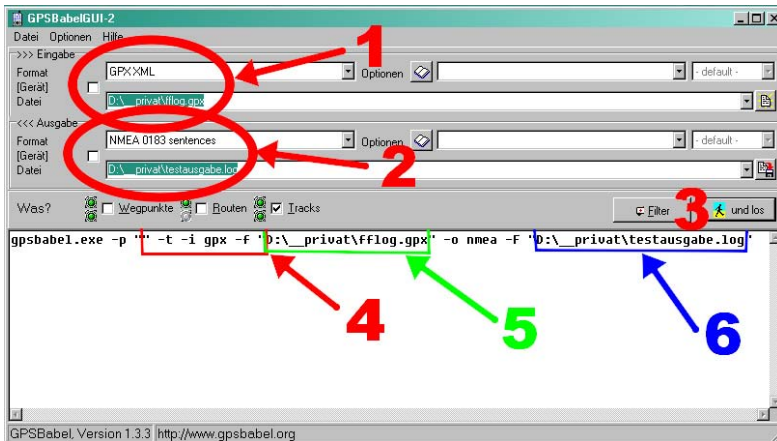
GPSBabelGUI-2
Datei Optionen Hilfe
>>> Eingabe
Format GPXXML Optionen - default -
[Gerät]
Datei D:\__privat\fflog.gpx
<<< Ausgabe
Format NMEA 0183 sentences Optionen - default -
[Gerät]
Datei D:\__privat\testausgabe.log
Was? Wegpunkte Routen Tracks
Filter und los
1
2
3
gpsbabel.exe -p "" -t -i gpx -f "D:\__privat\fflog.gpx" -o nmea -F "D:\__privat\testausgabe.log"
4
5
6
GPSBabel, Version 1.3.3 http://www.gpsbabel.org